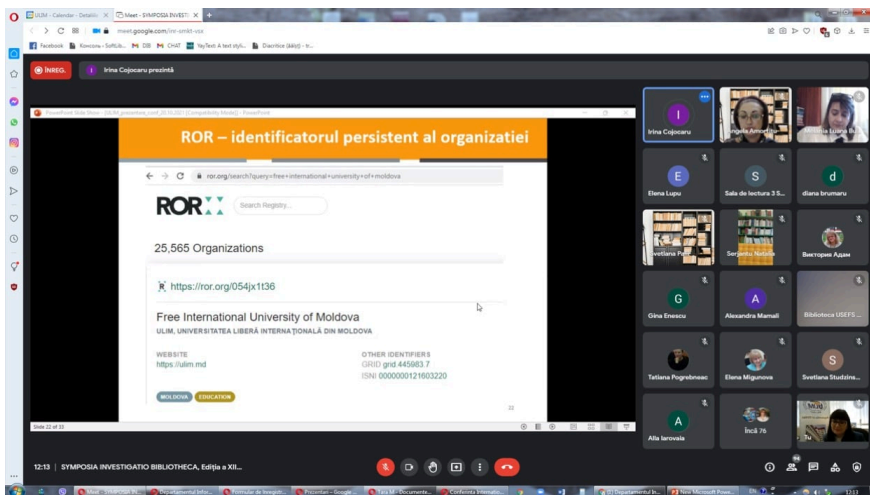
ULIM - Calendar - Detalii
Meet - SYMPOSIA INVESTI
meet.google.com/inr-smkt-vsx
Facebook Konsona - Softlib... DB CHAT YayText: A text styli... Diacritice (ăâîșț) - ir...

ÎNREG.
I Irina Cojocaru prezintă

PowerPoint Slide Show - [ULIM_prezentare_conf_20.10.2021 [Compatibility Mode]] - PowerPoint

ROR – identificatorul persistent al organizației

ror.org/search?query=free+international+university+of+moldova

ROR
Search Registry...

25,565 Organizations

https://ror.org/054jx1t36

Free International University of Moldova
ULIM, UNIVERSITATEA LIBERĂ INTERNAȚIONALĂ DIN MOLDOVA

WEBSITE
https://ulim.md

OTHER IDENTIFIERS
GRID grid.445983.7
ISNI 0000000121603220

MOLDOVA EDUCATION

22

Slide 22 of 33

Irina Cojocaru
Angela Amari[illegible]
Mihaela Luana B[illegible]
Elena Lupu
Sala de lectura 3 S...
diana brumaru
Svetlana Pa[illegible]
Sergentu Natalia
Виктория Адам
Gina Enescu
Alexandra Mamali
Biblioteca USEFS ...
Tatiana Pogrebneac
Elena Migunova
Svetlana Studzina...
Alla Iarovaia
Încă 76
Tu

12:13 | SYMPOSIA INVESTIGATIO BIBLIOTHECA, Ediția a XII...

Meet - SYMPOSIA IN... Departamentul Infor... Formular de înregistr... Prezentari - Google... Taia M - Documente... Conferinta Internatio... (3) Departamentul In... New Microsoft Powe... EN 12:13